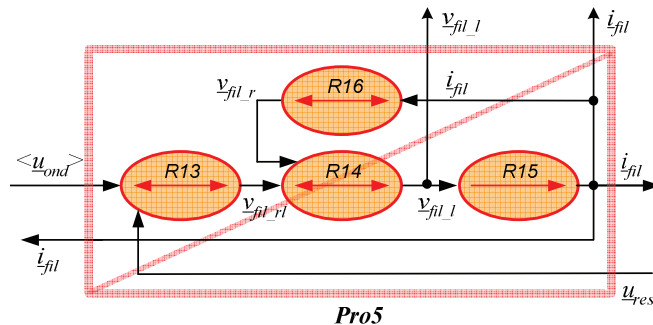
$\underline{v}_{fil\_l}$

$\underline{i}_{fil}$

$\underline{v}_{fil\_r}$

R16

$\underline{i}_{fil}$

$<\underline{u}_{ond}>$

R13

R14

R15

$\underline{i}_{fil}$

$\underline{v}_{fil\_rl}$

$\underline{v}_{fil\_l}$

$\underline{i}_{fil}$

$\underline{u}_{res}$

Pro5